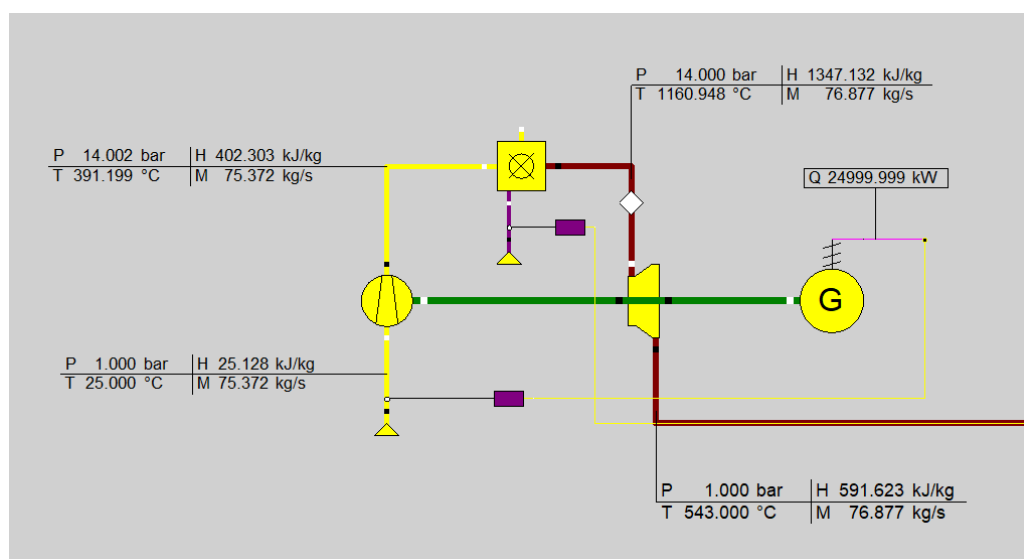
P 14.000 bar | H 1347.132 kJ/kg
T 1160.948 °C | M 76.877 kg/s

P 14.002 bar | H 402.303 kJ/kg
T 391.199 °C | M 75.372 kg/s

Q 24999.999 kW

G

P 1.000 bar | H 25.128 kJ/kg
T 25.000 °C | M 75.372 kg/s

P 1.000 bar | H 591.623 kJ/kg
T 543.000 °C | M 76.877 kg/s